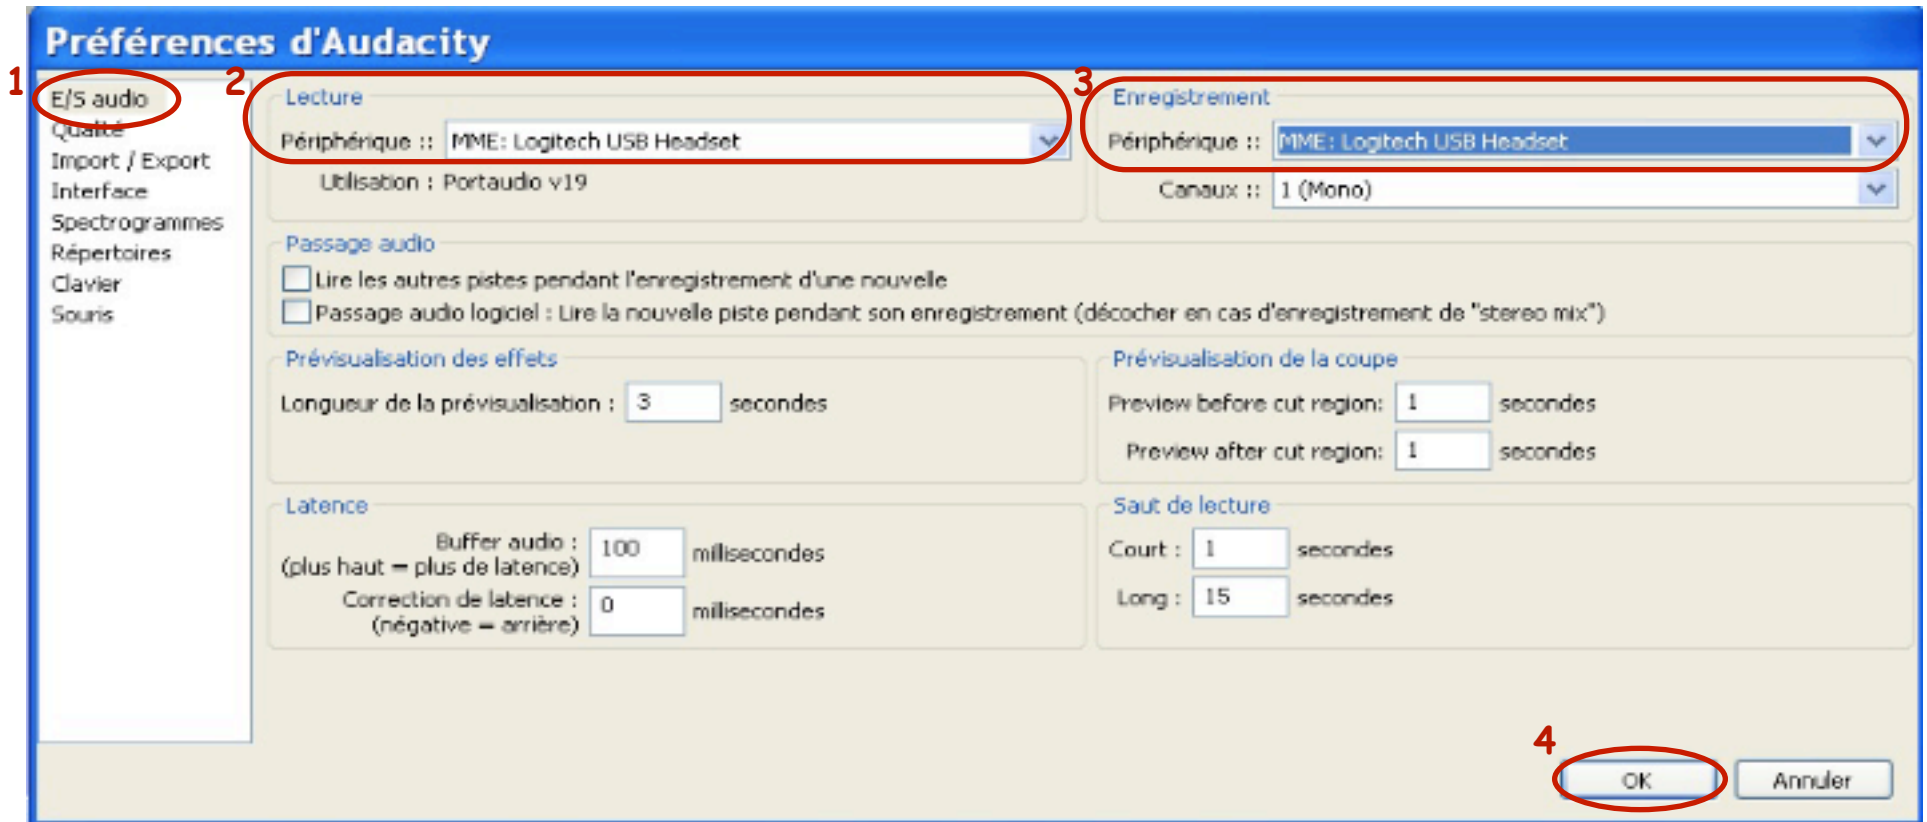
Préférences d'Audacity

1
E/S audio
Qualité
Import / Export
Interface
Spectrogrammes
Répertoires
Clavier
Souris

2
Lecture
Périphérique :: MME: Logitech USB Headset
Utilisation : Portaudio v19

3
Enregistrement
Périphérique :: MME: Logitech USB Headset
Canaux :: 1 (Mono)

Passage audio
Lire les autres pistes pendant l'enregistrement d'une nouvelle
Passage audio logiciel : Lire la nouvelle piste pendant son enregistrement (décocher en cas d'enregistrement de "stereo mix")

Prévisualisation des effets
Longueur de la prévisualisation : 3 secondes

Prévisualisation de la coupe
Preview before cut region: 1 secondes
Preview after cut region: 1 secondes

Latence
Buffer audio : (plus haut = plus de latence) 100 millisecondes
Correction de latence : (négative = arrière) 0 millisecondes

Saut de lecture
Court : 1 secondes
Long : 15 secondes

4
OK
Annuler